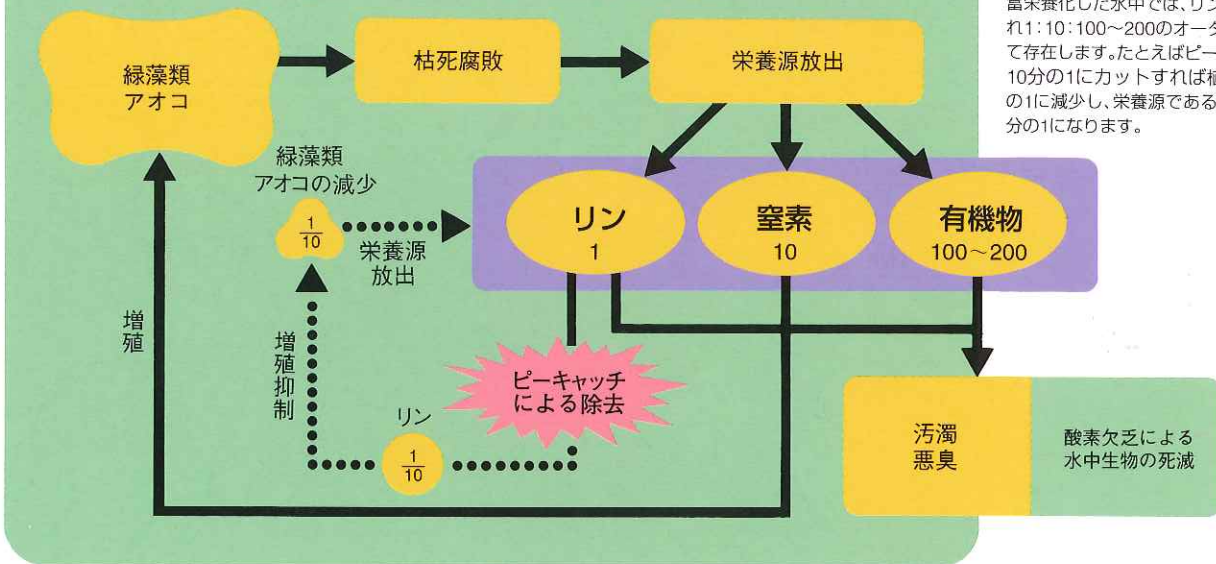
富栄養化した水中では、リン
れ1:10:100〜200のオータ
て存在します。たとえばピー
10分の1にカットすれば
の1に減少し、栄養源である
分の1になります。

緑藻類
アオコ

枯死腐敗

栄養源放出

緑藻類
アオコの減少

$\frac{1}{10}$

栄養源
放出

リン
1

窒素
10

有機物
100〜200

増殖

増殖抑制

ピーキャッチ
による除去

リン

$\frac{1}{10}$

汚濁
悪臭

酸素欠乏による
水中生物の死滅